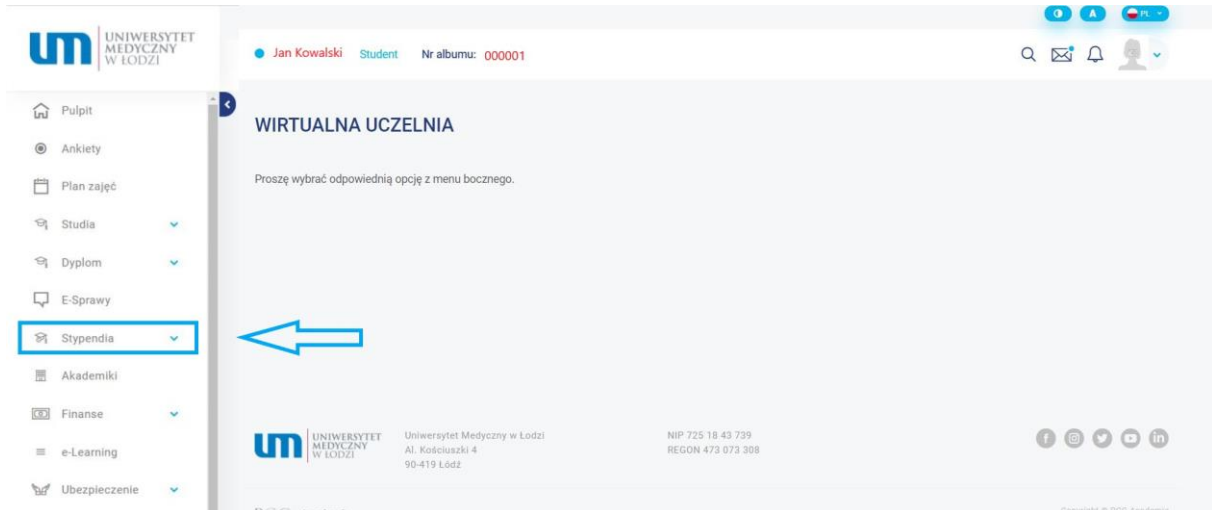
UNIWERSYTET MEDYCZNY W ŁODZI

A PL

Jan Kowalski Student Nr albumu: 000001

Pulpit
Ankiety
Plan zajęć
Studia
Dyplom
E-Sprawy
Stypendia
Akademiki
Finanse
e-Learning
Ubezpieczenie

WIRTUALNA UCZELNIA

Proszę wybrać odpowiednią opcję z menu bocznego.

UNIWERSYTET MEDYCZNY W ŁODZI

Uniwersytet Medyczny w Łodzi
Al. Kościuszki 4
90-419 Łódź

NIP 725 18 43 739
REGON 473 073 308

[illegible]
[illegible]